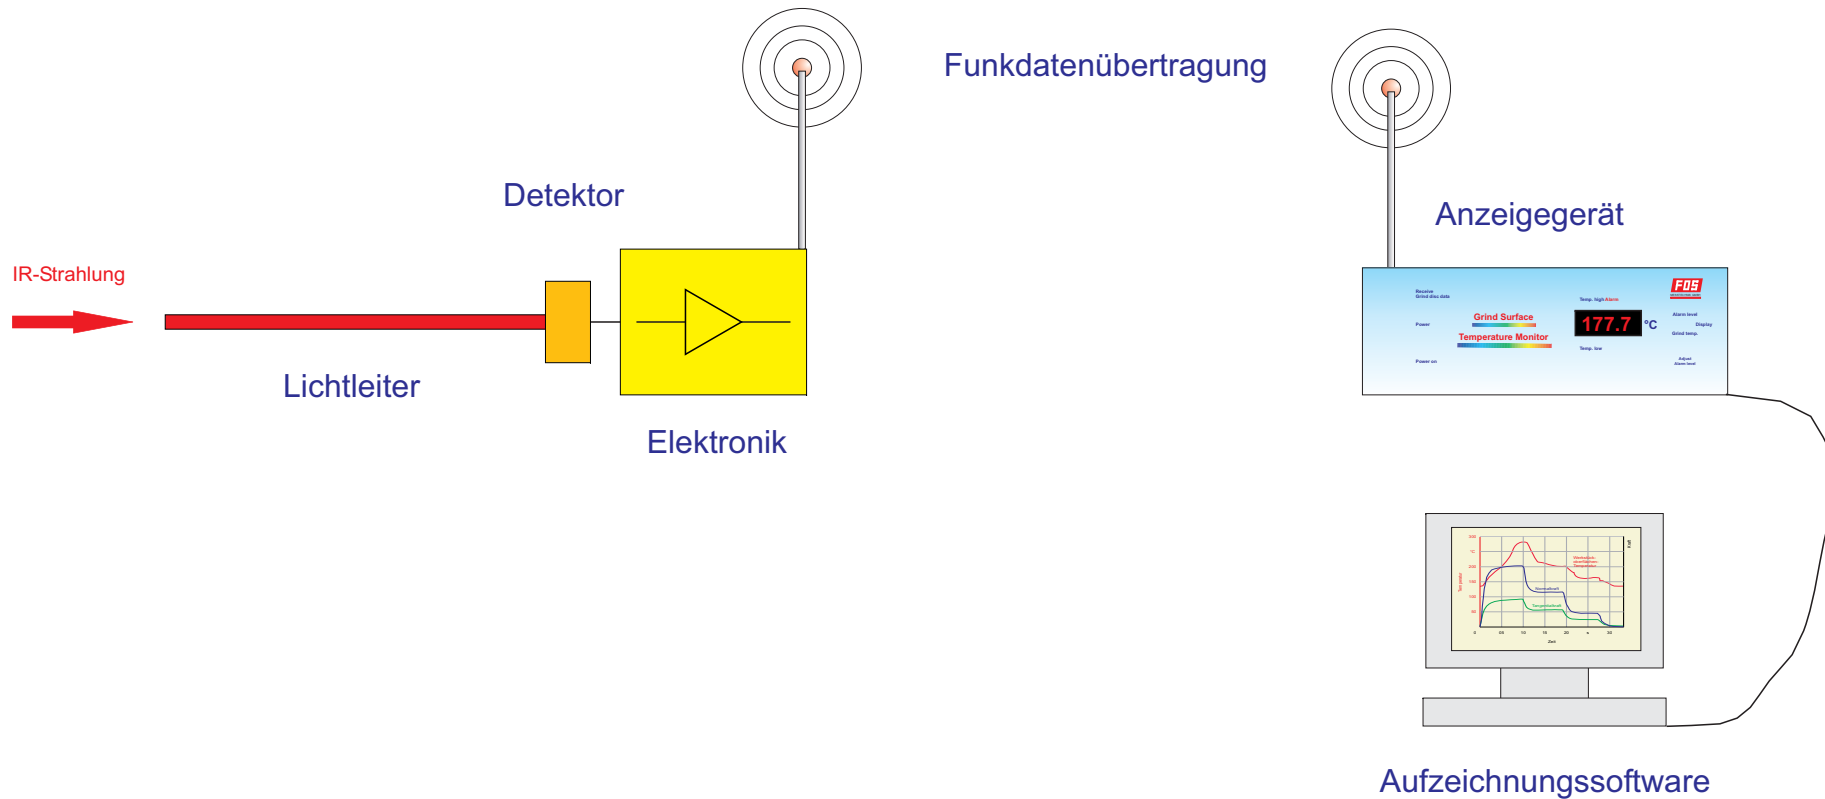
Funkdatenübertragung

Detektor

Anzeigegerät

IR-Strahlung

FOS

Receive
Grind disc data

Temp. high Alarm

Grind Surface
Temperature Monitor

177.7 °C

Power

Alarm level

Display

Grind temp.

Temp. low

Power on

Adjust
Alarm level

Lichtleiter

Elektronik

Aufzeichnungssoftware